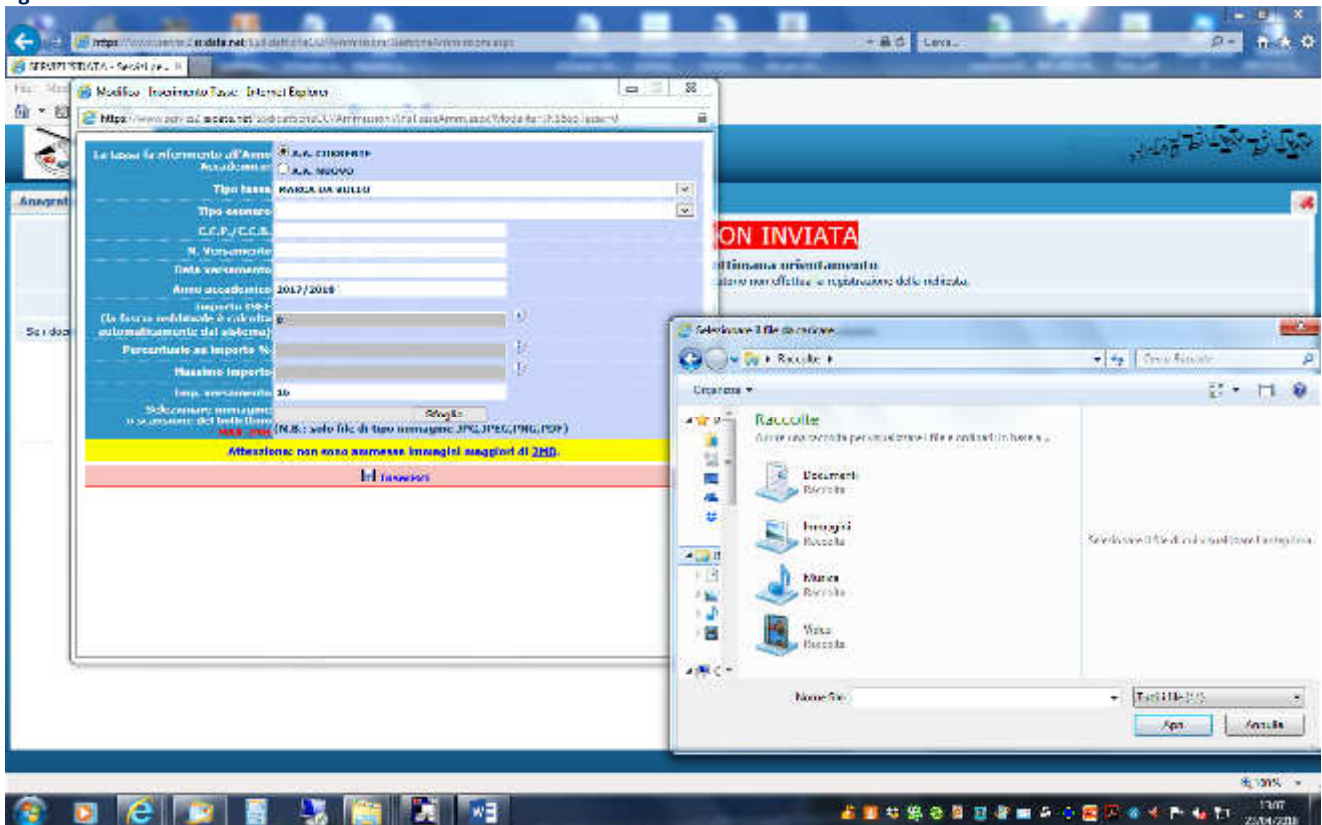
https://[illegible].isidata.net/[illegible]

Cerca...

SERVIZI ISIDATA - Servizi per... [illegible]

Modifica - Inserimento Tasse - Internet Explorer

https://www.servizi2.isidata.net/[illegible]

La tassa fa riferimento all'Anno Accademico: A.A. CORRENTE

A.A. NUOVO

Tipo tassa: MARCA DA BOLLO

Tipo esonero

C.C.P./C.C.B.

N. Versamento

Data versamento

Anno accademico: 2017/2018

Importo (la tassa dovrebbe è calcolata automaticamente dal sistema): 0

Percentuale su importo %

Massimo importo

Imp. versamento: 16

Selezionare immagine o scansione del bollettino: Sfoglia...

(N.B.: solo file di tipo immagine JPG,JPEG,PNG,PDF)

Attenzione: non sono ammesse immagini maggiori di 2MB.

Inserisci

Anagrafica

Servizi

ON INVIATA

settimana orientamento

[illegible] non effettua la registrazione delle richieste.

Selezionare il file da caricare

Raccolte

Cerca Raccolte

Organizza

Raccolte

Aprire una raccolta per visualizzare i file e ordinarli in base a...

Documenti
Raccolta

Immagini
Raccolta

Musica
Raccolta

Video
Raccolta

Selezionare il file di cui visualizzare l'anteprima.

Nome file:

Tutti i file (*.*)

Apri

Annulla

100%

13:07
25/04/2018